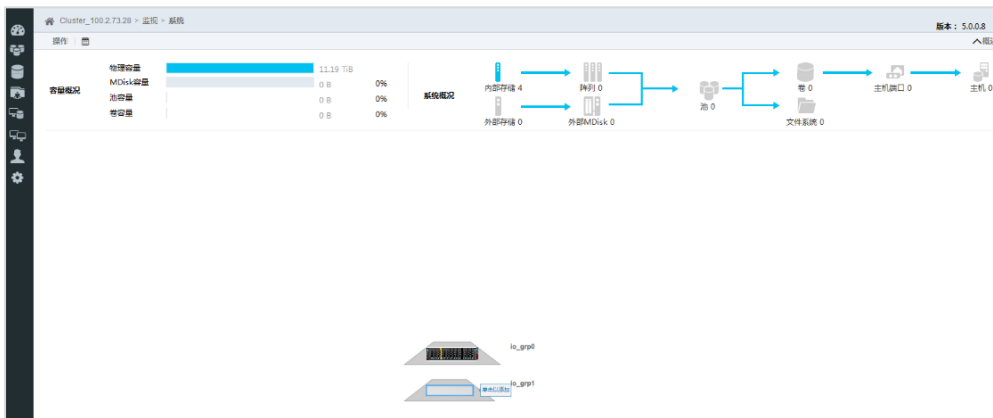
Cluster_100.2.73.28 > 监控 > 系统

版本：5.0.0.8

操作

∧概

容量概况

物理容量 11.19 TiB
MDisk容量 0 B 0%
池容量 0 B 0%
卷容量 0 B 0%

系统概况

内部存储 4
阵列 0
外部存储 0
外部MDisk 0
池 0
卷 0
文件系统 0
主机端口 0
主机 0

io_grp0

io_grp1

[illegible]